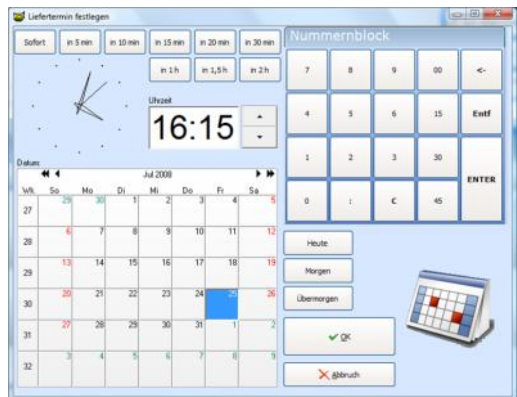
Liefertermin festlegen

Sofort | in 5 min | in 10 min | in 15 min | in 20 min | in 30 min

in 1 h | in 1,5 h | in 2 h

Uhrzeit

16:15

Datum

Jul 2008

| Wk | So | Mo | Di | Mi | Do | Fr | Sa |
|---|---|---|---|---|---|---|---|
| 27 | 29 | 30 | 1 | 2 | 3 | 4 | 5 |
| 28 | 6 | 7 | 8 | 9 | 10 | 11 | 12 |
| 29 | 13 | 14 | 15 | 16 | 17 | 18 | 19 |
| 30 | 20 | 21 | 22 | 23 | 24 | 25 | 26 |
| 31 | 27 | 28 | 29 | 30 | 31 | 1 | 2 |
| 32 | 3 | 4 | 5 | 6 | 7 | 8 | 9 |

Nummernblock

| 7 | 8 | 9 | 00 | <- |
|---|---|---|---|---|
| 4 | 5 | 6 | 15 | Entf |
| 1 | 2 | 3 | 30 | ENTER |
| 0 | : | C | 45 | |

Heute

Morgen

Übermorgen

OK

Abbruch